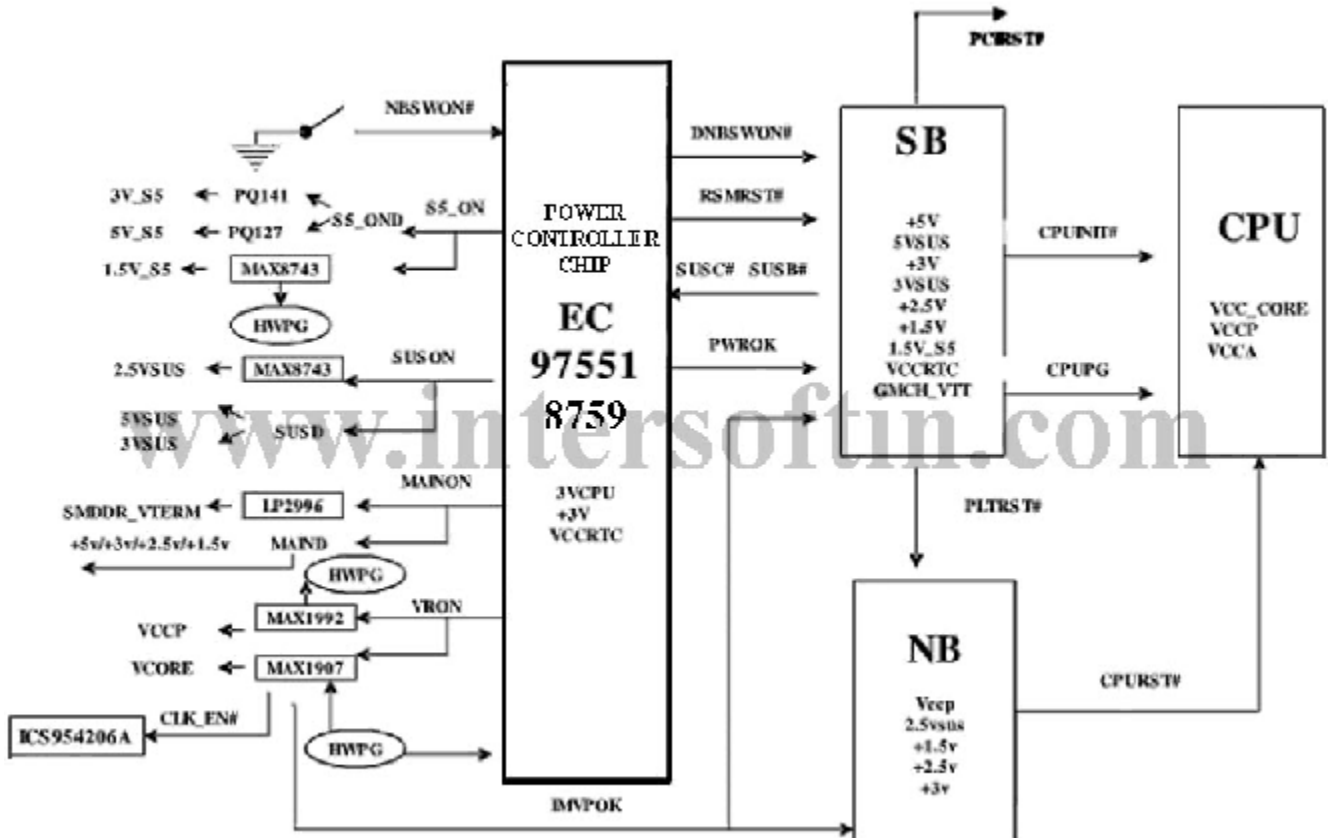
PCIRST#

NBSWON#

DNBSWON#

SB

CPU

3V_S5 PQ141

S5_OND

S5_ON

5V_S5 PQ127

POWER CONTROLLER CHIP

RSMRST#

1.5V_S5 MAX8743

HWPG

EC 97551 8759

SUSC# SUSB#

+5V
5VSUS
+3V
3VSUS
+2.5V
+1.5V
1.5V_S5
VCCRTC
GMCH_VTT

CPUINIT#

VCC_CORE
VCCP
VCCA

PWROK

CPUPG

2.5VSUS MAX8743

SUSON

5VSUS
3VSUS

SUSD

www.intersoftin.com

MAINON

SMDDR_VTERM LP2996

3VCPU
+3V
VCCRTC

PLTRST#

+5v/+3v/+2.5v/+1.5v MAIND

HWPG

VCCP MAX1992

VRON

NB

VCORE MAX1907

Vccp
2.5vsus
+1.5v
+2.5v
+3v

CPURST#

ICS954206A

CLK_EN#

HWPG

IMVPOK